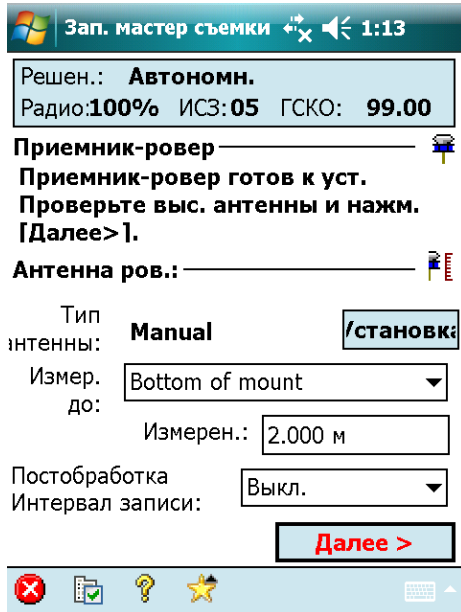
Зап. мастер съемки 1:13

Решен.: Автономн.
Радио:100% ИСЗ:05 ГСКО: 99.00

Приемник-ровер

Приемник-ровер готов к уст. Проверьте выс. антенны и нажм. [Далее>].

Антенна ров.:

Тип антенны: Manual /становка

Измер. до: Bottom of mount

Измерен.: 2.000 м

Постобработка Интервал записи: Выкл.

Далее >